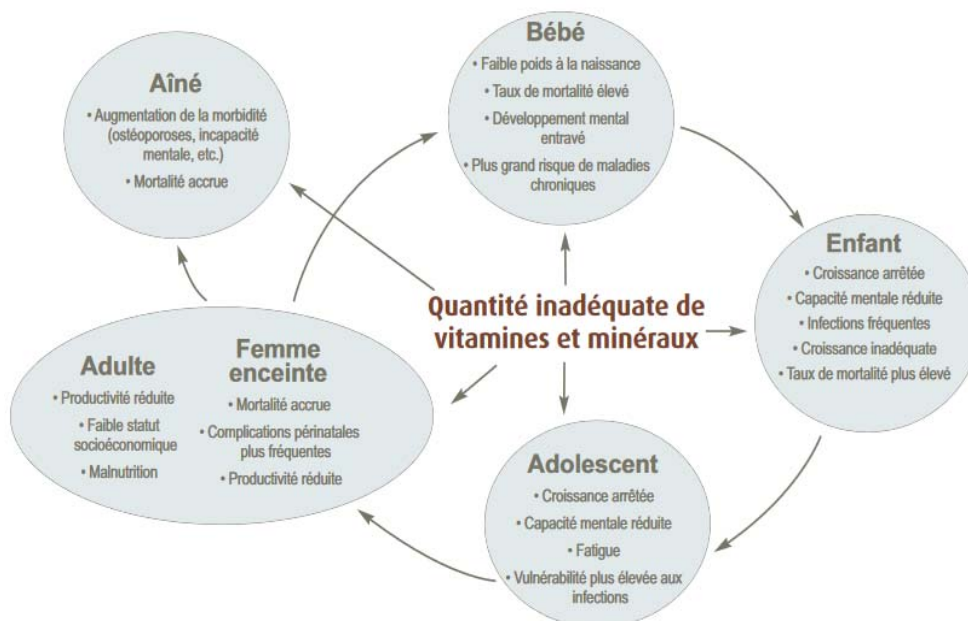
Aîné
• Augmentation de la morbidité (ostéoporoses, incapacité mentale, etc.)
• Mortalité accrue

Bébé
• Faible poids à la naissance
• Taux de mortalité élevé
• Développement mental entravé
• Plus grand risque de maladies chroniques

Enfant
• Croissance arrêtée
• Capacité mentale réduite
• Infections fréquentes
• Croissance inadéquate
• Taux de mortalité plus élevé

Quantité inadéquate de vitamines et minéraux

Adulte
• Productivité réduite
• Faible statut socioéconomique
• Malnutrition

Femme enceinte
• Mortalité accrue
• Complications périnatales plus fréquentes
• Productivité réduite

Adolescent
• Croissance arrêtée
• Capacité mentale réduite
• Fatigue
• Vulnérabilité plus élevée aux infections